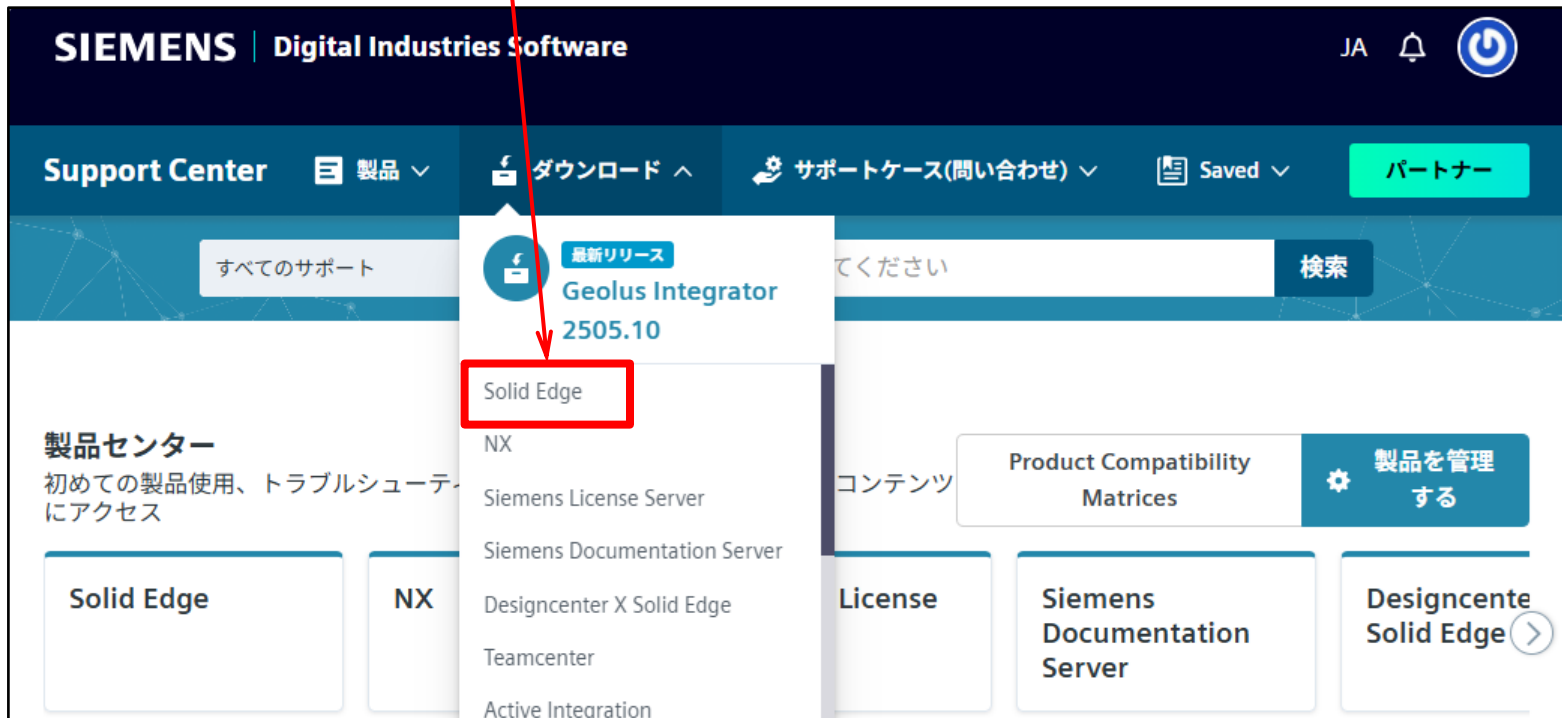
SIEMENS | Digital Industries Software

JA

Support Center 製品 ダウンロード サポートケース(問い合わせ) Saved パートナー

すべてのサポート てください 検索

最新リリース
Geolus Integrator 2505.10

Solid Edge
NX
Siemens License Server
Siemens Documentation Server
Designcenter X Solid Edge
Teamcenter
Active Integration

製品センター
初めての製品使用、トラブルシューテ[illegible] コンテンツにアクセス

Product Compatibility Matrices

製品を管理する

Solid Edge

NX

License

Siemens Documentation Server

Designcente Solid Edge